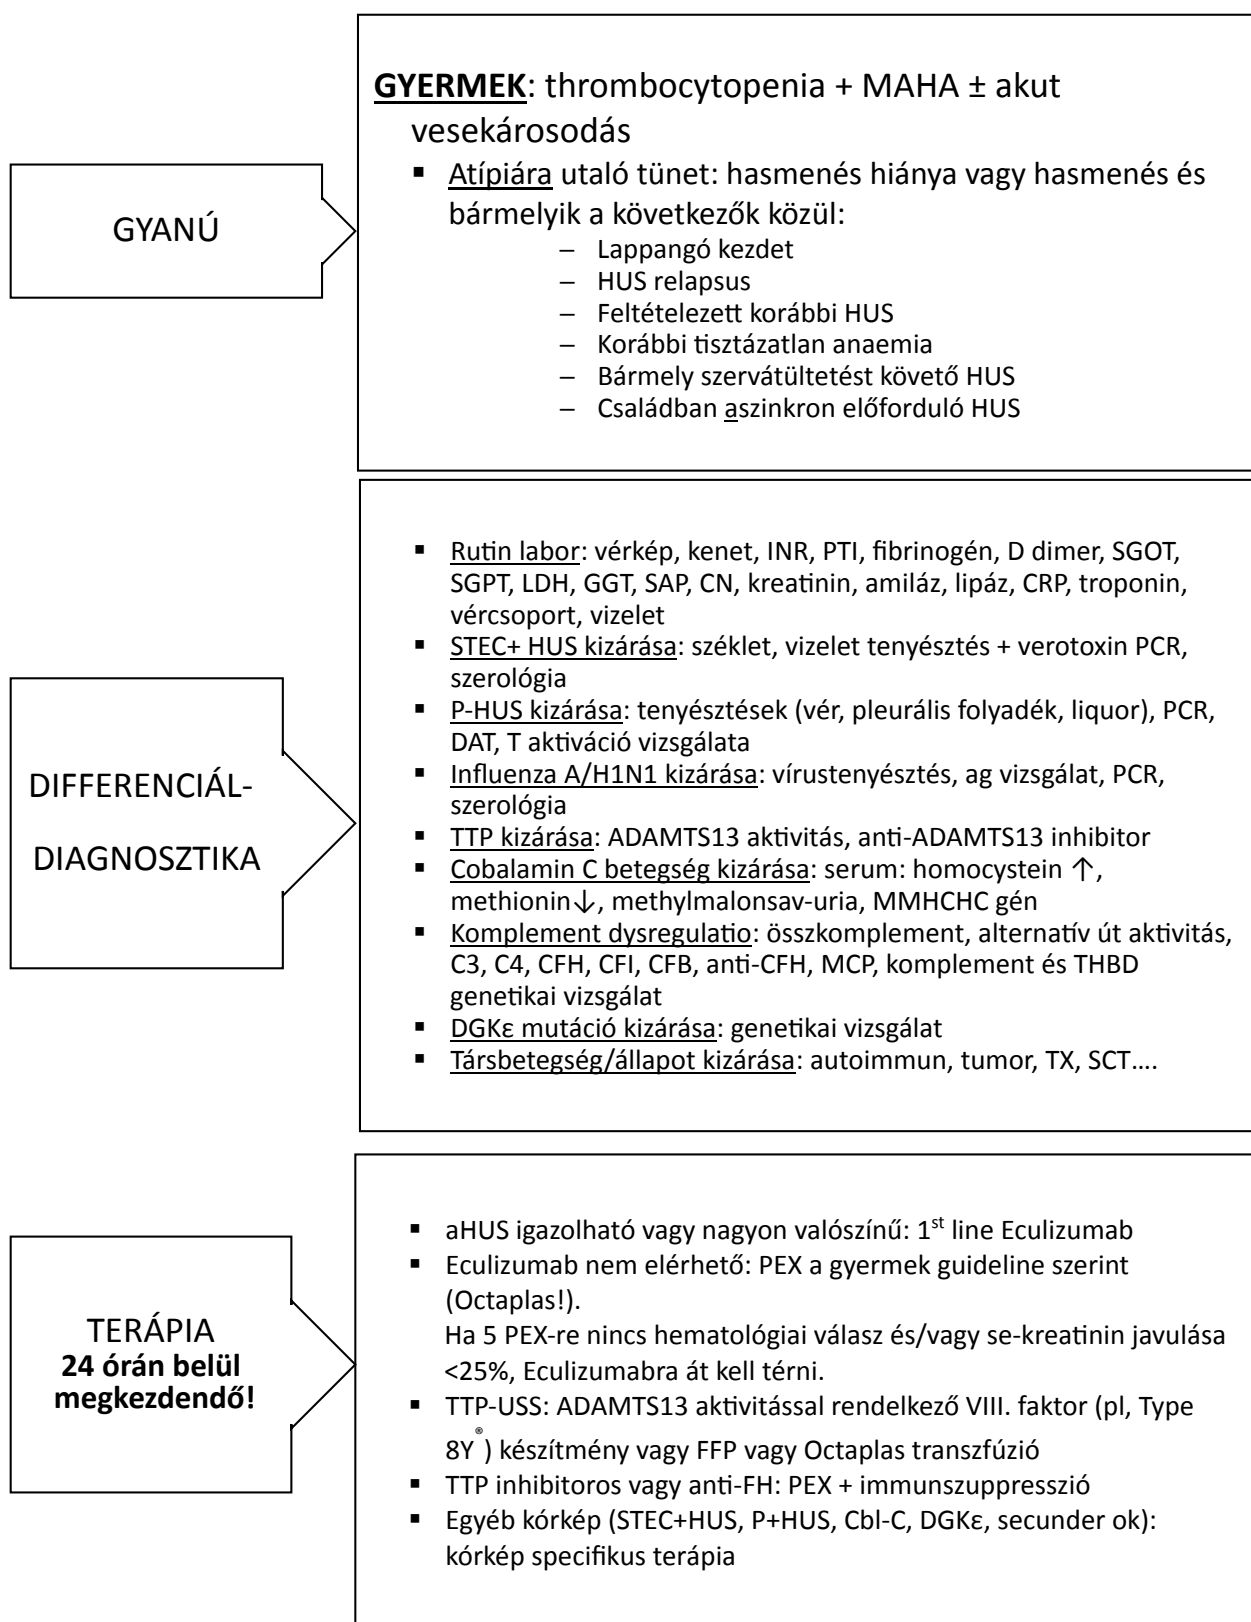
GYANÚ

**GYERMEK**: thrombocytopenia + MAHA ± akut vesekárosodás

- Atípiára utaló tünet: hasmenés hiánya vagy hasmenés és bármelyik a következők közül:
  - Lappangó kezdet
  - HUS relapsus
  - Feltételezett korábbi HUS
  - Korábbi tisztázatlan anaemia
  - Bármely szervátültetést követő HUS
  - Családban aszinkron előforduló HUS

DIFFERENCIÁL-DIAGNOSZTIKA

- Rutin labor: vérkép, kenet, INR, PTI, fibrinogén, D dimer, SGOT, SGPT, LDH, GGT, SAP, CN, kreatinin, amiláz, lipáz, CRP, troponin, vércsoport, vizelet
- STEC+ HUS kizárása: széklet, vizelet tenyésztés + verotoxin PCR, szerológia
- P-HUS kizárása: tenyésztések (vér, pleurális folyadék, liquor), PCR, DAT, T aktiváció vizsgálata
- Influenza A/H1N1 kizárása: vírustenyésztés, ag vizsgálat, PCR, szerológia
- TTP kizárása: ADAMTS13 aktivitás, anti-ADAMTS13 inhibitor
- Cobalamin C betegség kizárása: serum: homocystein ↑, methionin↓, methylmalonsav-uria, MMHCHC gén
- Komplement dysregulatio: összkomplement, alternatív út aktivitás, C3, C4, CFH, CFI, CFB, anti-CFH, MCP, komplement és THBD genetikai vizsgálat
- DGKε mutáció kizárása: genetikai vizsgálat
- Társbetegség/állapot kizárása: autoimmun, tumor, TX, SCT….

TERÁPIA
**24 órán belül megkezdendő!**

- aHUS igazolható vagy nagyon valószínű: 1$^{st}$ line Eculizumab
- Eculizumab nem elérhető: PEX a gyermek guideline szerint (Octaplas!).
  Ha 5 PEX-re nincs hematológiai válasz és/vagy se-kreatinin javulása <25%, Eculizumabra át kell térni.
- TTP-USS: ADAMTS13 aktivitással rendelkező VIII. faktor (pl, Type 8Y®) készítmény vagy FFP vagy Octaplas transzfúzió
- TTP inhibitoros vagy anti-FH: PEX + immunszuppresszió
- Egyéb kórkép (STEC+HUS, P+HUS, Cbl-C, DGKε, secunder ok): kórkép specifikus terápia